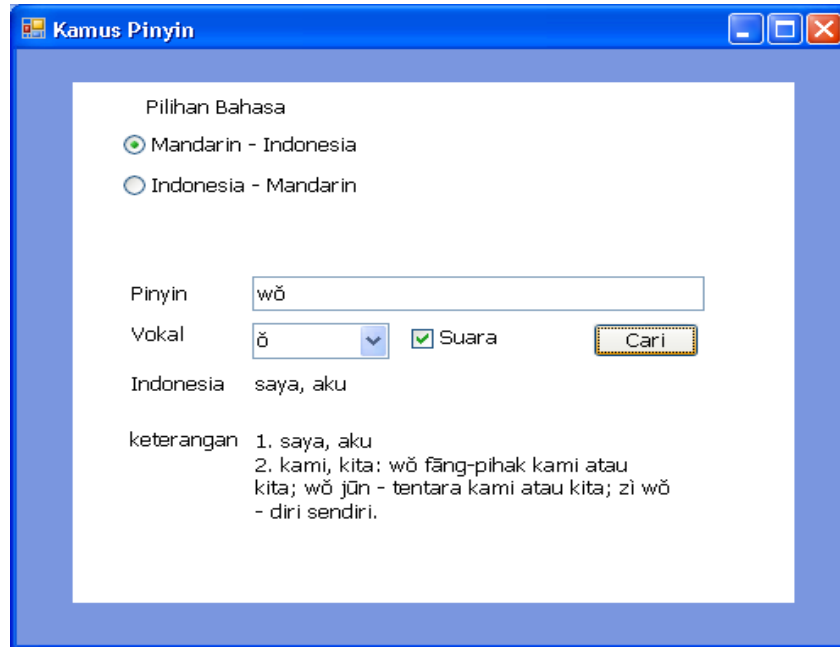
Kamus Pinyin

Pilihan Bahasa

Mandarin - Indonesia

Indonesia - Mandarin

Pinyin wǒ

Vokal ǒ

Suara

Cari

Indonesia saya, aku

keterangan 1. saya, aku
2. kami, kita: wǒ fāng-pihak kami atau kita; wǒ jūn - tentara kami atau kita; zì wǒ - diri sendiri.